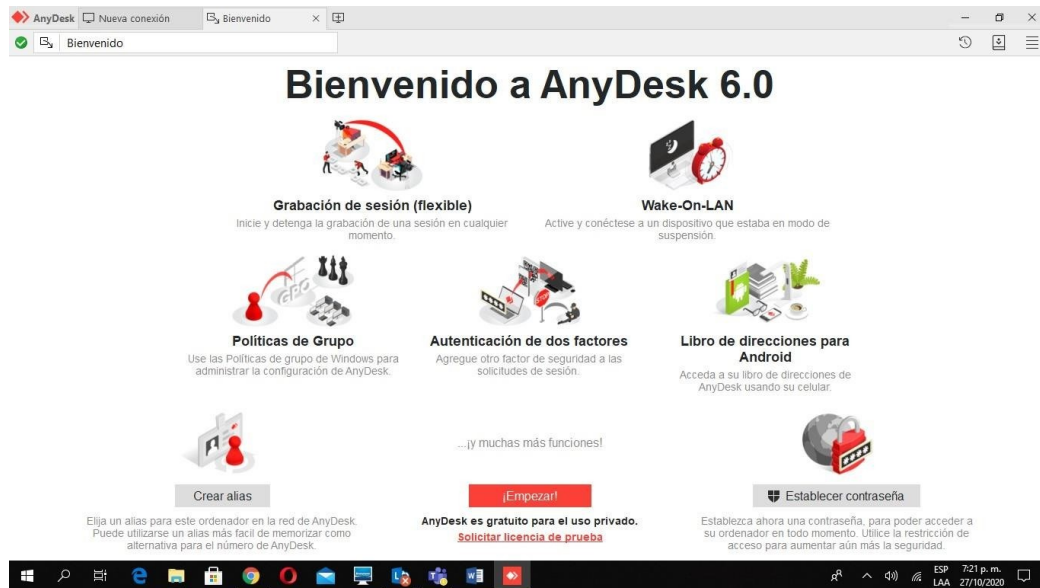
AnyDesk Nueva conexión Bienvenido ×

Bienvenido

Bienvenido a AnyDesk 6.0

Grabación de sesión (flexible)
Inicie y detenga la grabación de una sesión en cualquier momento.

Wake-On-LAN
Active y conéctese a un dispositivo que estaba en modo de suspensión.

Políticas de Grupo
Use las Políticas de grupo de Windows para administrar la configuración de AnyDesk.

Autenticación de dos factores
Agregue otro factor de seguridad a las solicitudes de sesión.

Libro de direcciones para Android
Acceda a su libro de direcciones de AnyDesk usando su celular.

...¡y muchas más funciones!

Crear alias

¡Empezar!

Establecer contraseña

Elija un alias para este ordenador en la red de AnyDesk. Puede utilizarse un alias más fácil de memorizar como alternativa para el número de AnyDesk.

AnyDesk es gratuito para el uso privado.
Solicitar licencia de prueba

Establezca ahora una contraseña, para poder acceder a su ordenador en todo momento. Utilice la restricción de acceso para aumentar aún más la seguridad.

ESP LAA 7:21 p. m. 27/10/2020